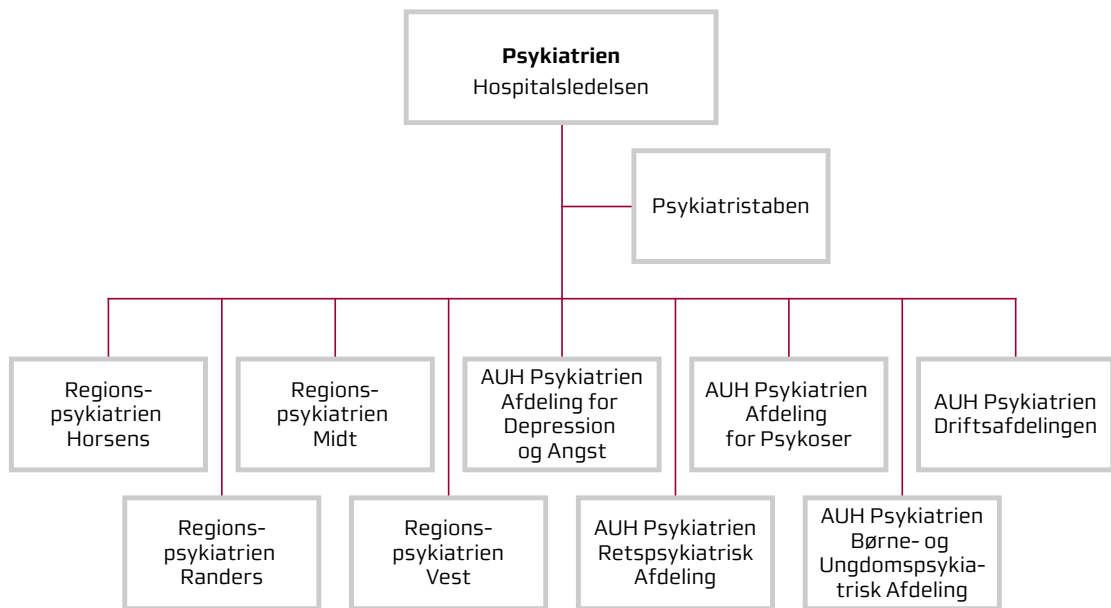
**Psykiatrien**
Hospitalsledelsen

Psykiatristaben

Regionspsykiatrien Horsens

Regionspsykiatrien Randers

Regionspsykiatrien Midt

Regionspsykiatrien Vest

AUH Psykiatrien Afdeling for Depression og Angst

AUH Psykiatrien Retspsykiatrisk Afdeling

AUH Psykiatrien Afdeling for Psykoser

AUH Psykiatrien Børne- og Ungdomspsykiatrisk Afdeling

AUH Psykiatrien Driftsafdelingen